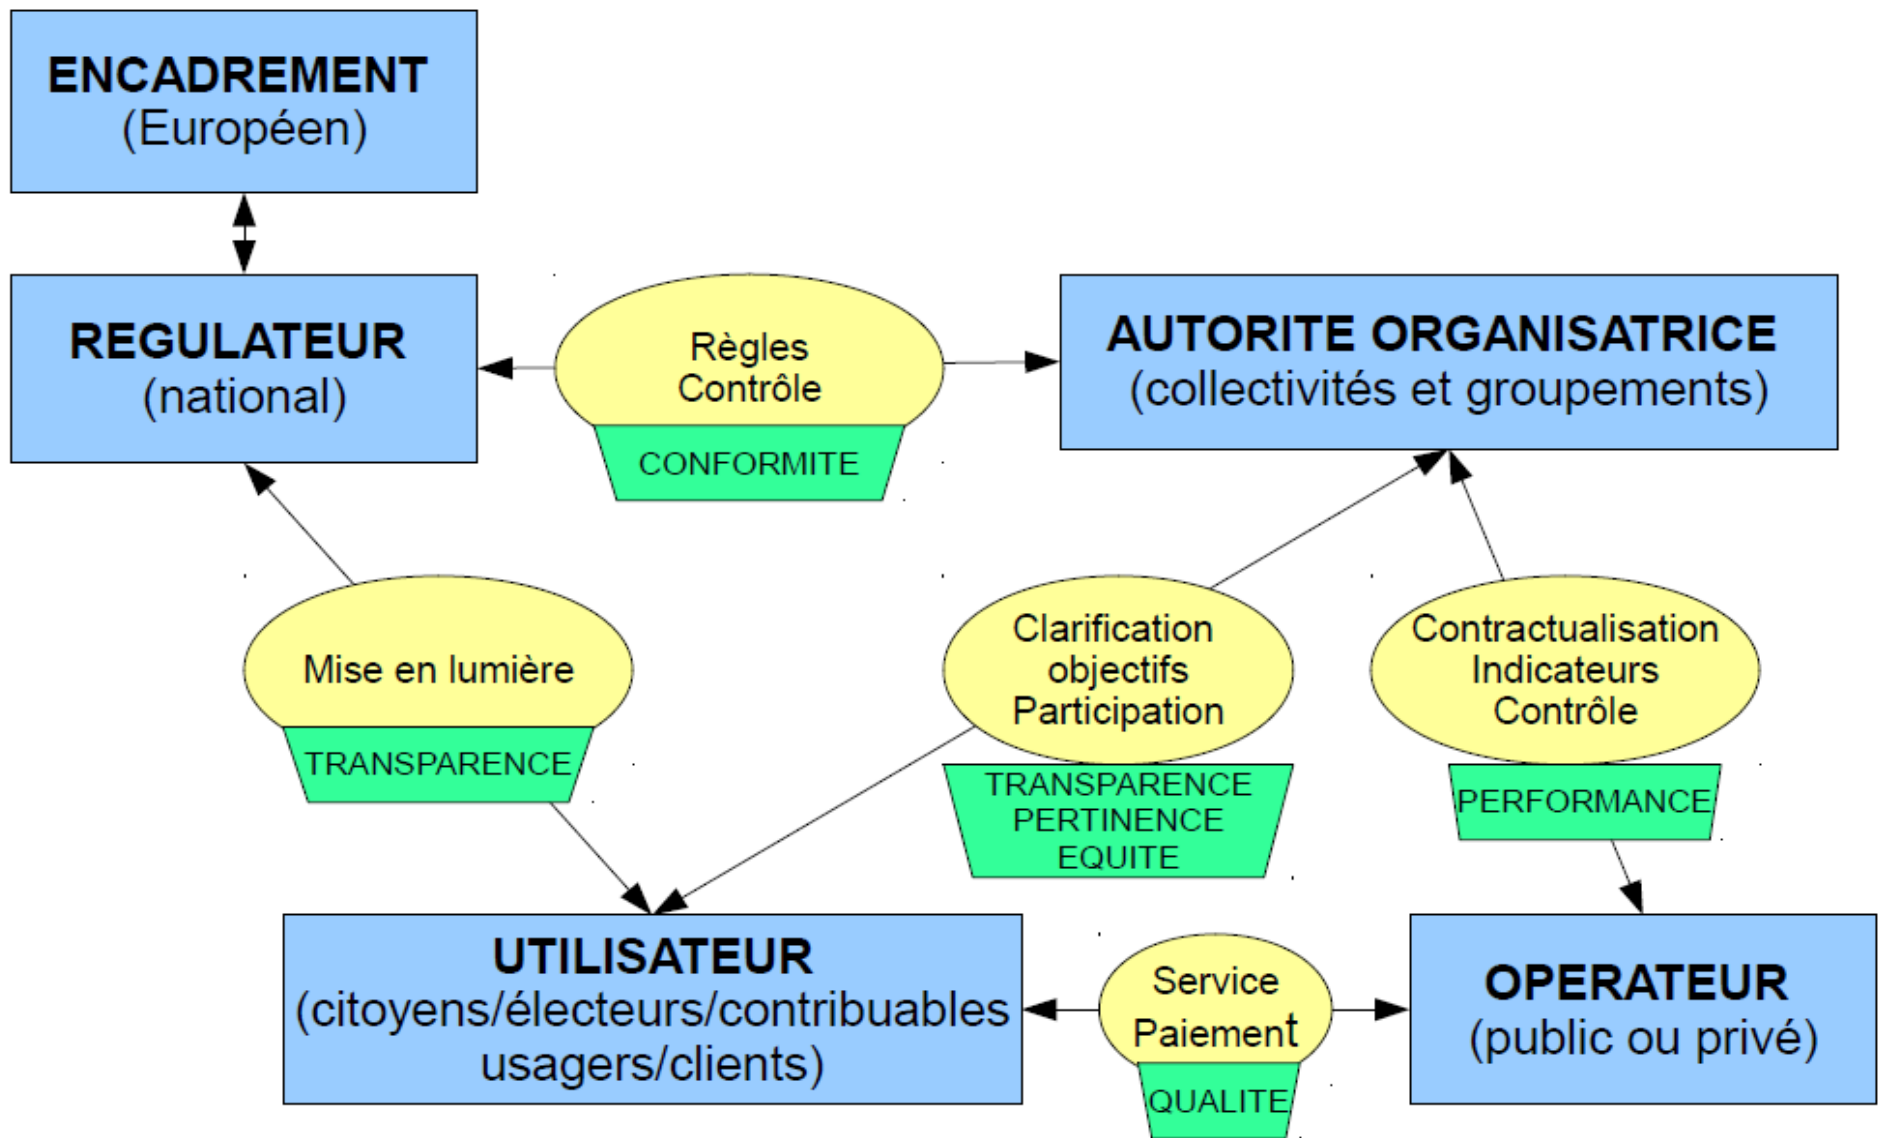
ENCADREMENT
(Européen)

REGULATEUR
(national)

Règles
Contrôle

CONFORMITE

AUTORITE ORGANISATRICE
(collectivités et groupements)

Mise en lumière

TRANSPARENCE

Clarification
objectifs
Participation

TRANSPARENCE
PERTINENCE
EQUITE

Contractualisation
Indicateurs
Contrôle

PERFORMANCE

UTILISATEUR
(citoyens/électeurs/contribuables
usagers/clients)

Service
Paiement

QUALITE

OPERATEUR
(public ou privé)